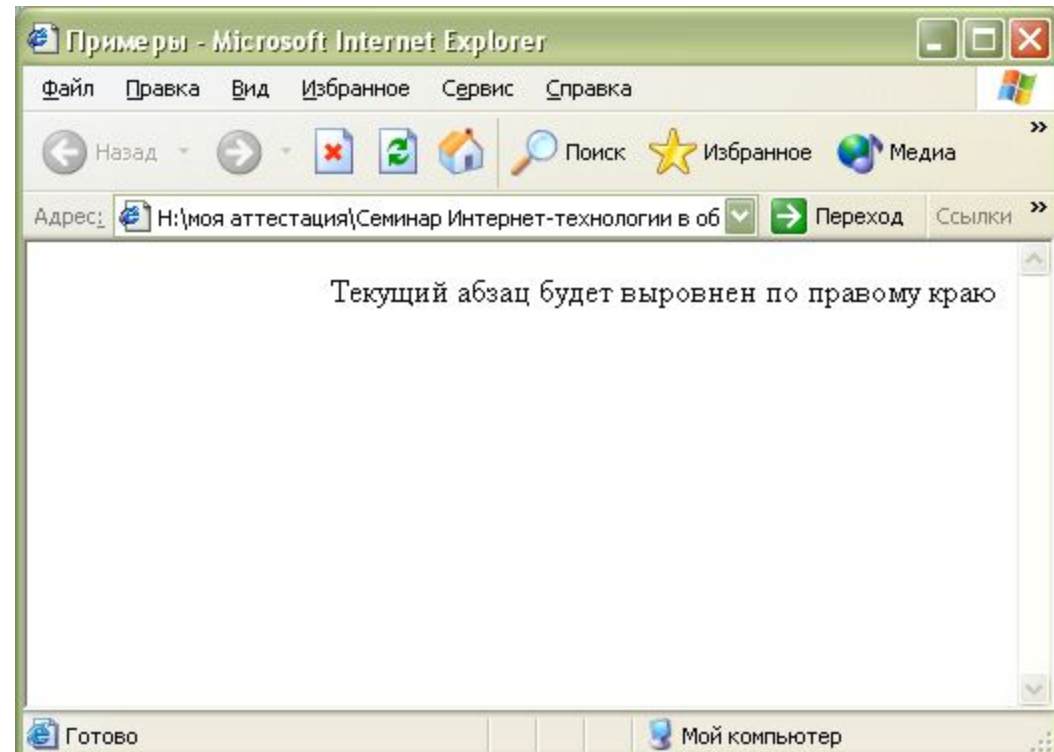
Примеры - Microsoft Internet Explorer

Файл Правка Вид Избранное Сервис Справка

Назад Поиск Избранное Медиа

Адрес: H:\моя аттестация\Семинар Интернет-технологии в об Переход Ссылки

Текущий абзац будет выровнен по правому краю

Готово Мой компьютер